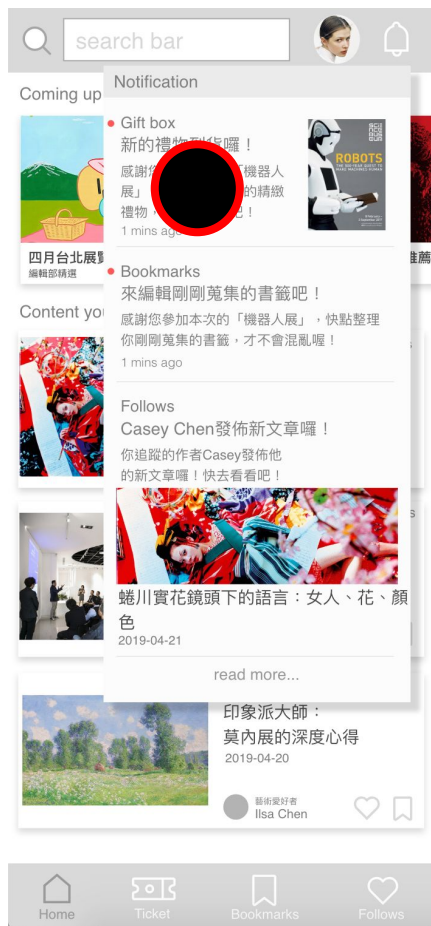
search bar

Notification

Coming up

Gift box
新的禮物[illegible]囉！
感謝您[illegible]機器人展」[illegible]的精緻禮物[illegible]吧！
1 mins ago

ROBOTS

四月台北展覽
編輯部精選

Content you

Bookmarks
來編輯剛剛蒐集的書籤吧！
感謝您參加本次的「機器人展」，快點整理你剛剛蒐集的書籤，才不會混亂喔！
1 mins ago

Follows
Casey Chen發佈新文章囉！
你追蹤的作者Casey發佈他的新文章囉！快去看看吧！

蜷川實花鏡頭下的語言：女人、花、顏色
2019-04-21

read more...

印象派大師：
莫內展的深度心得
2019-04-20

藝術愛好者
Ilsa Chen

Home
Ticket
Bookmarks
Follows